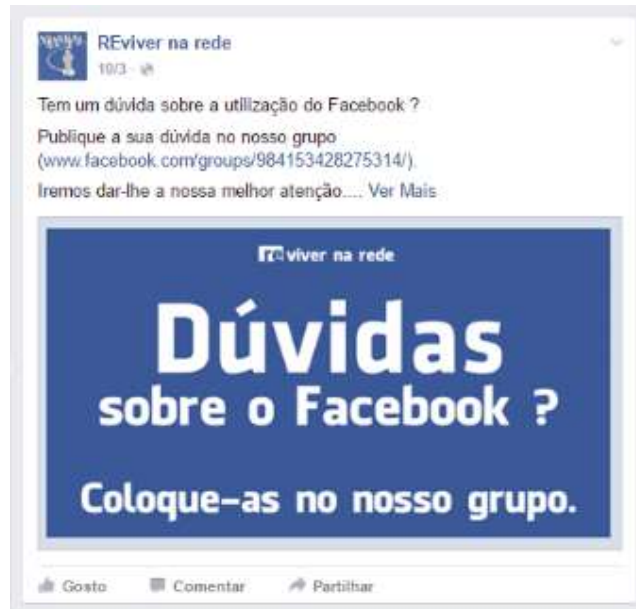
REviver na rede
10/3 ·

Tem um dúvida sobre a utilização do Facebook ?

Publique a sua dúvida no nosso grupo (www.facebook.com/groups/984153428275314/).

Iremos dar-lhe a nossa melhor atenção.... Ver Mais

re viver na rede

Dúvidas
sobre o Facebook ?

Coloque-as no nosso grupo.

Gosto Comentar Partilhar